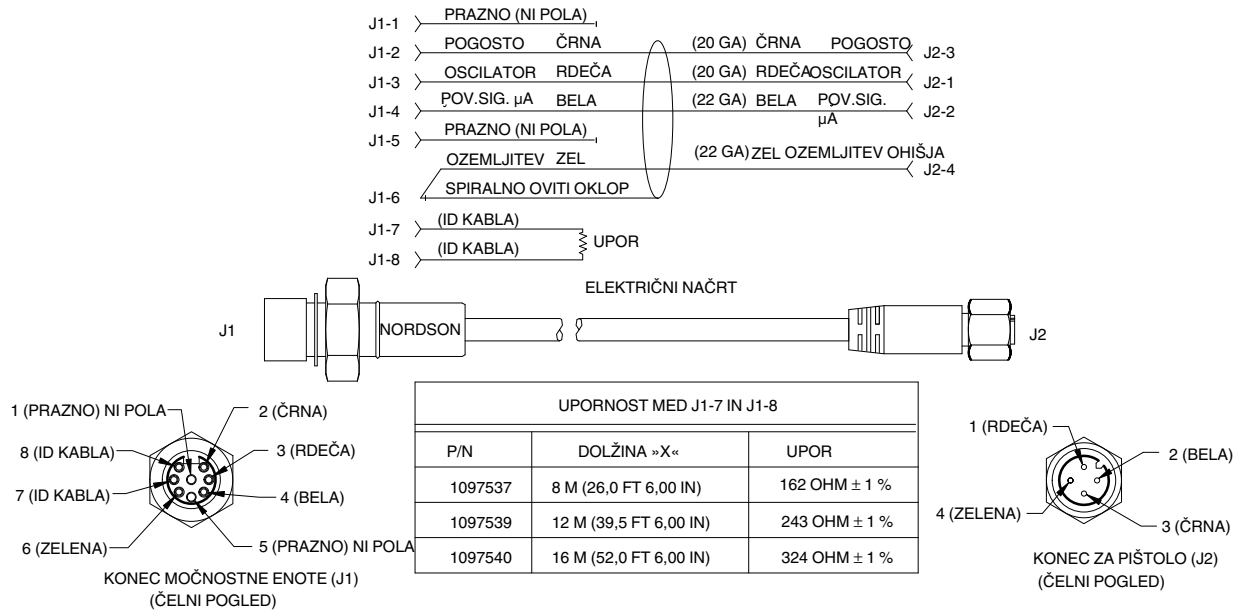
J1-1 PRAZNO (NI POLA)
J1-2 POGOSTO ČRNA (20 GA) ČRNA POGOSTO J2-3
J1-3 OSCILATOR RDEČA (20 GA) RDEČA OSCILATOR J2-1
J1-4 POV.SIG. μA BELA (22 GA) BELA POV.SIG. μA J2-2
J1-5 PRAZNO (NI POLA)
OZEMLJITEV ZEL (22 GA) ZEL OZEMLJITEV OHIŠJA J2-4
J1-6 SPIRALNO OVITI OKLOP
J1-7 (ID KABLA)
J1-8 (ID KABLA) UPOR

ELEKTRIČNI NAČRT

J1 NORDSON J2

1 (PRAZNO) NI POLA
2 (ČRNA)
8 (ID KABLA)
3 (RDEČA)
7 (ID KABLA)
4 (BELA)
6 (ZELENA)
5 (PRAZNO) NI POLA
KONEC MOČNOSTNE ENOTE (J1) (ČELNI POGLED)

UPORNOST MED J1-7 IN J1-8

| P/N | DOLŽINA »X« | UPOR |
|---|---|---|
| 1097537 | 8 M (26,0 FT 6,00 IN) | 162 OHM ± 1 % |
| 1097539 | 12 M (39,5 FT 6,00 IN) | 243 OHM ± 1 % |
| 1097540 | 16 M (52,0 FT 6,00 IN) | 324 OHM ± 1 % |

1 (RDEČA)
2 (BELA)
4 (ZELENA)
3 (ČRNA)
KONEC ZA PIŠTOLO (J2) (ČELNI POGLED)